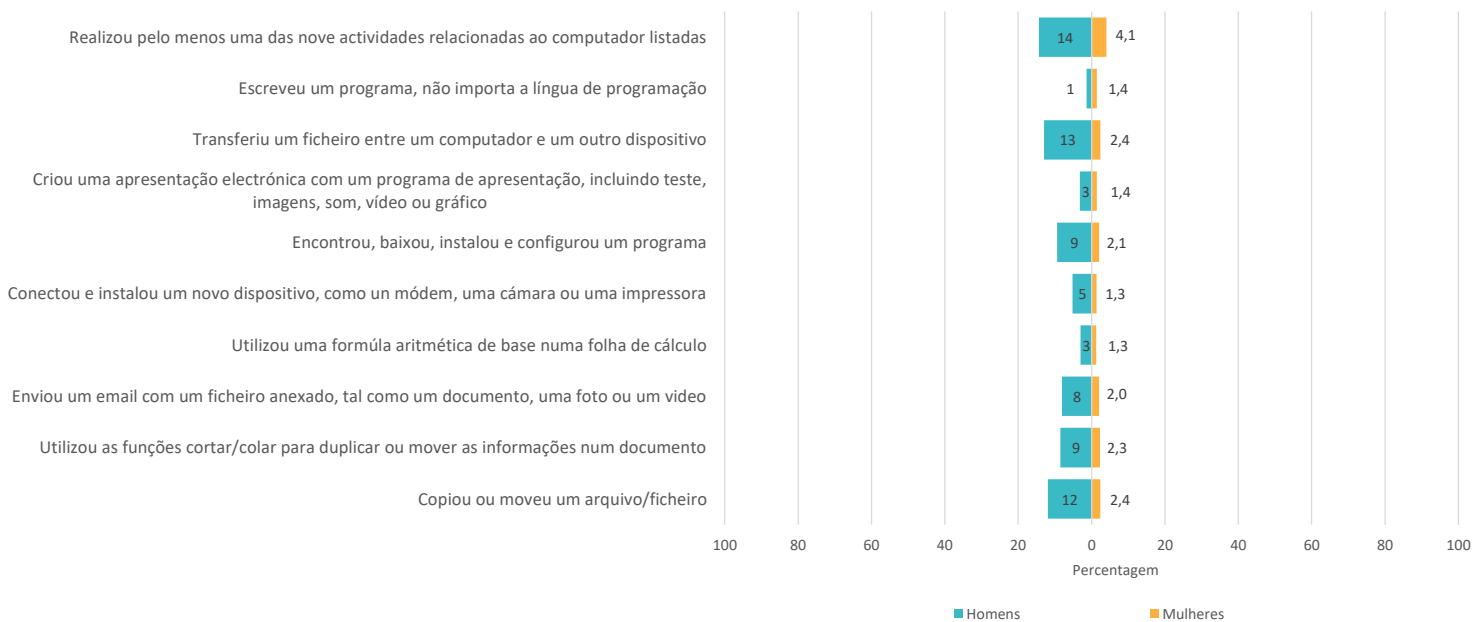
Realizou pelo menos uma das nove actividades relacionadas ao computador listadas
14
4,1

Escreveu um programa, não importa a língua de programação
1
1,4

Transferiu um ficheiro entre um computador e um outro dispositivo
13
2,4

Criou uma apresentação electrónica com um programa de apresentação, incluindo teste, imagens, som, vídeo ou gráfico
3
1,4

Encontrou, baixou, instalou e configurou um programa
9
2,1

Conectou e instalou um novo dispositivo, como un módem, uma cámara ou uma impressora
5
1,3

Utilizou uma formúla aritmética de base numa folha de cálculo
3
1,3

Enviou um email com um ficheiro anexado, tal como um documento, uma foto ou um video
8
2,0

Utilizou as funções cortar/colar para duplicar ou mover as informações num documento
9
2,3

Copiou ou moveu um arquivo/ficheiro
12
2,4

100 80 60 40 20 0 20 40 60 80 100

Percentagem

Homens
Mulheres